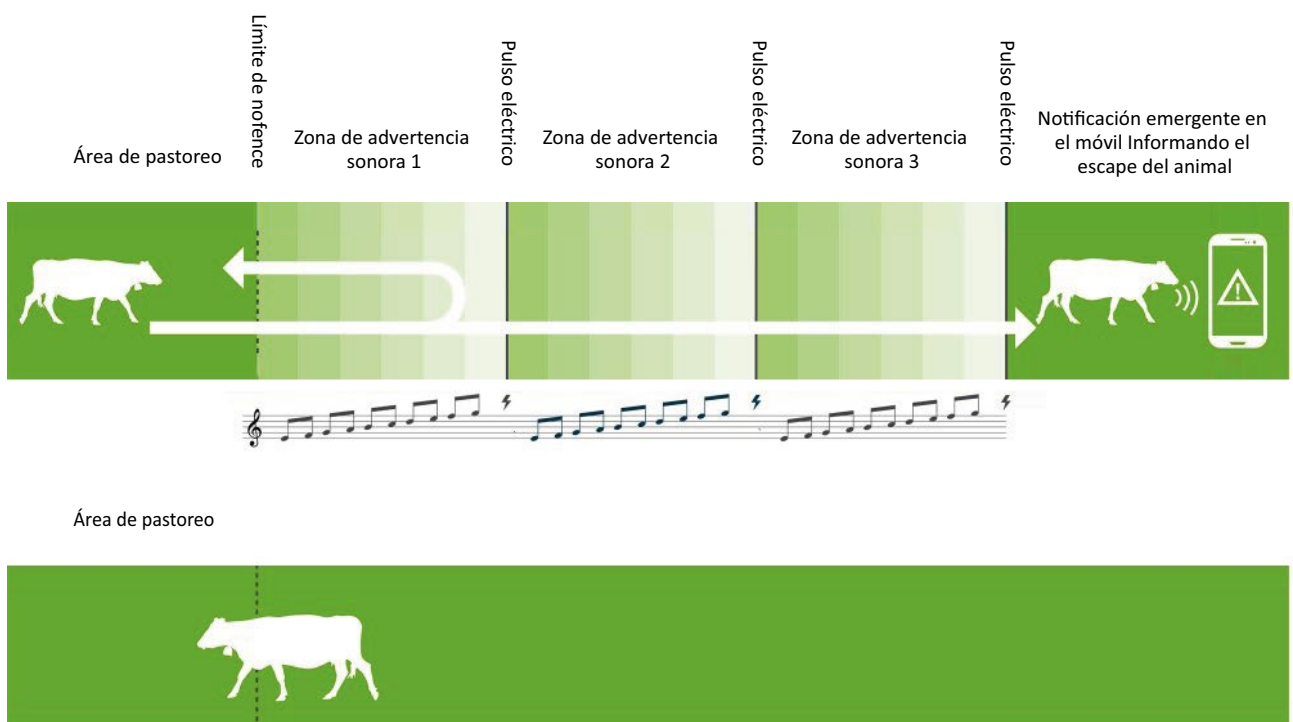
Área de pastoreo

Límite de nofence

Zona de advertencia sonora 1

Pulso eléctrico

Zona de advertencia sonora 2

Pulso eléctrico

Zona de advertencia sonora 3

Pulso eléctrico

Notificación emergente en el móvil Informando el escape del animal

Área de pastoreo